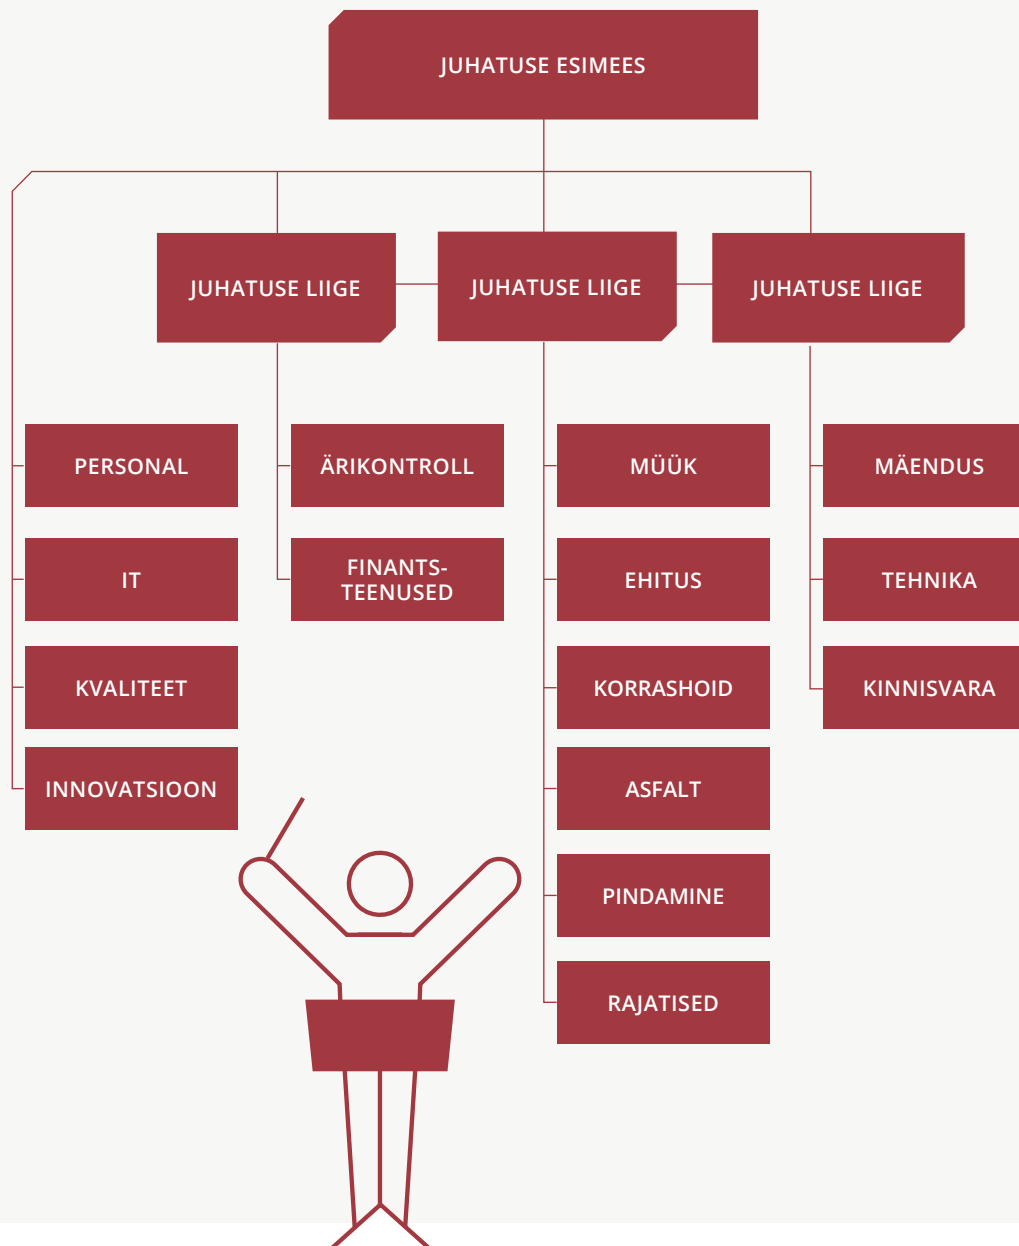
JUHATUSE ESIMEES

JUHATUSE LIIGE

JUHATUSE LIIGE

JUHATUSE LIIGE

PERSONAL

IT

KVALITEET

INNOVATSIOON

ÄRIKONTROLL

FINANTS-TEENUSED

MÜÜK

EHITUS

KORRASHOID

ASFALT

PINDAMINE

RAJATISED

MÄENDUS

TEHNIKA

KINNISVARA